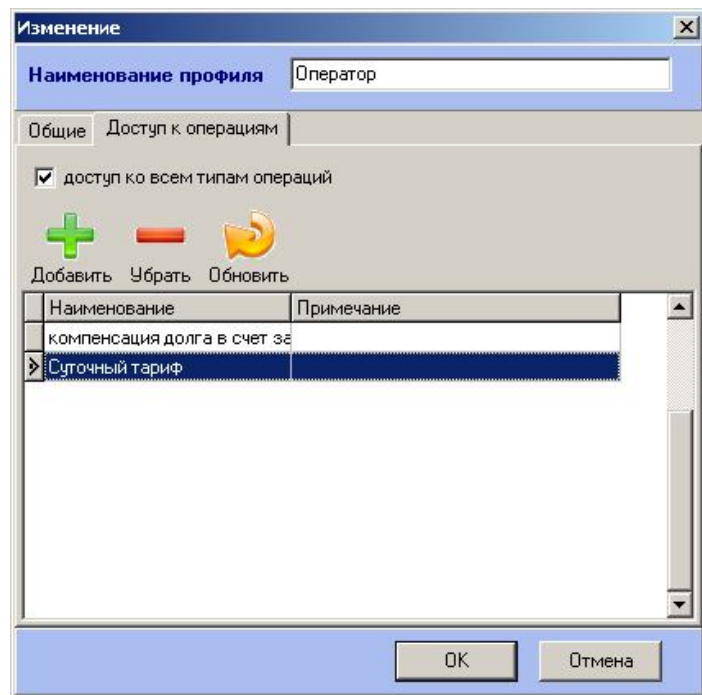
Изменение

Наименование профиля Оператор

Общие Доступ к операциям

☑ доступ ко всем типам операций

Добавить Убрать Обновить

| Наименование | Примечание |
|---|---|
| компенсация долга в счет за | |
| Суточный тариф | |

OK Отмена